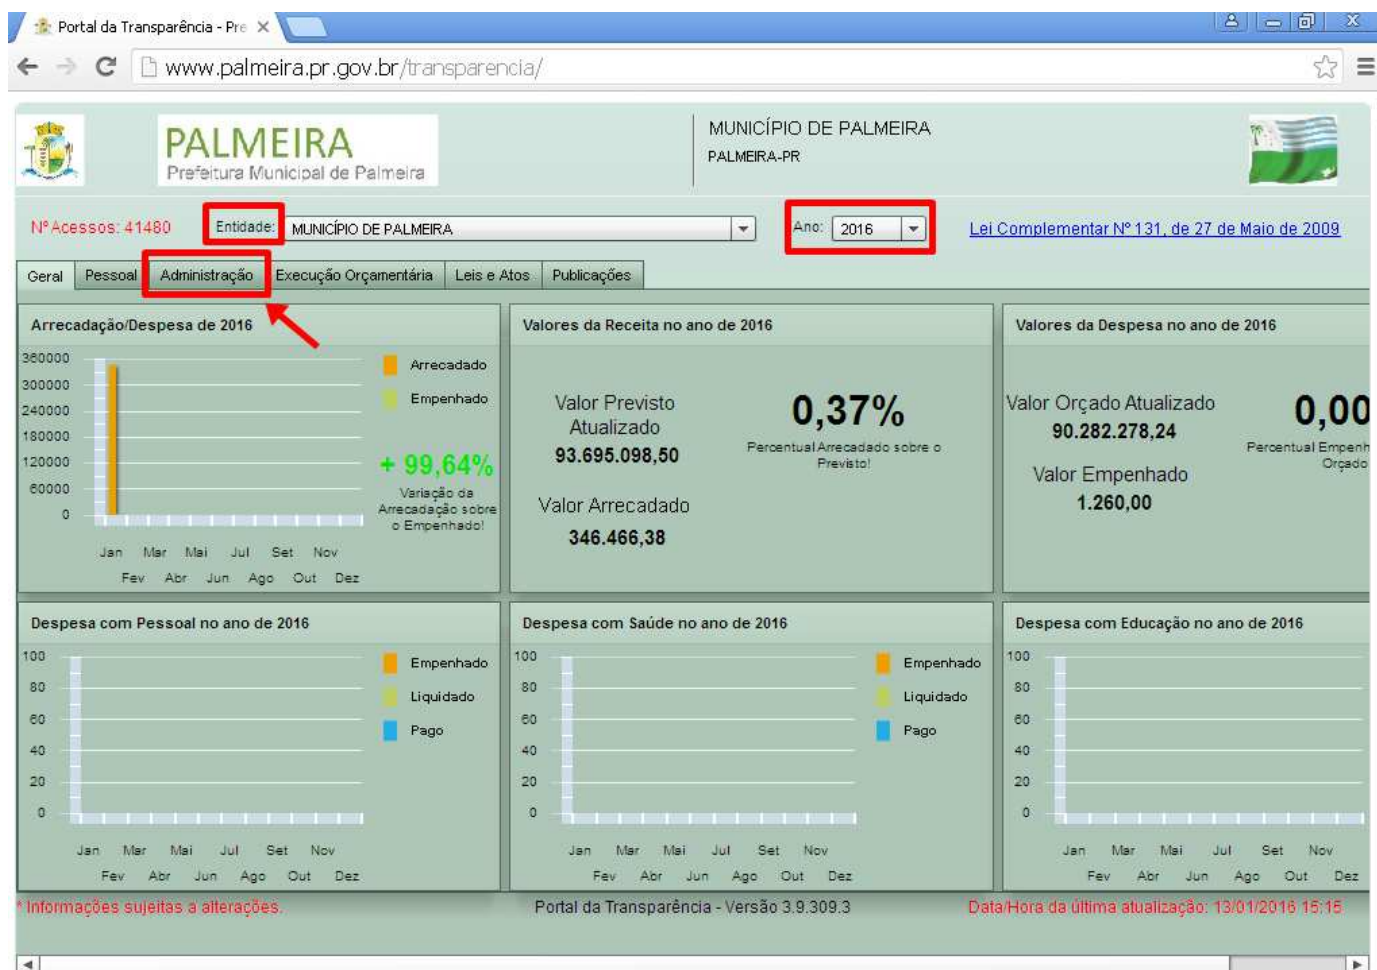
Portal da Transparência - Pre ×

www.palmeira.pr.gov.br/transparencia/

PALMEIRA
Prefeitura Municipal de Palmeira

MUNICÍPIO DE PALMEIRA
PALMEIRA-PR

Nº Acessos: 41480 Entidade: MUNICÍPIO DE PALMEIRA Ano: 2016 Lei Complementar Nº 131, de 27 de Maio de 2009

Geral | Pessoal | Administração | Execução Orçamentária | Leis e Atos | Publicações

Arrecadação/Despesa de 2016

360000
300000
240000
180000
120000
60000
0

Arrecadado
Empenhado

+ 99,64%
Variação da Arrecadação sobre o Empenhado!

Jan Mar Mai Jul Set Nov
Fev Abr Jun Ago Out Dez

Valores da Receita no ano de 2016

Valor Previsto Atualizado
93.695.098,50

0,37%
Percentual Arrecadado sobre o Previsto!

Valor Arrecadado
346.466,38

Valores da Despesa no ano de 2016

Valor Orçado Atualizado
90.282.278,24

0,00
Percentual Empenh Orçado

Valor Empenhado
1.260,00

Despesa com Pessoal no ano de 2016

100
80
60
40
20
0

Empenhado
Liquidado
Pago

Jan Mar Mai Jul Set Nov
Fev Abr Jun Ago Out Dez

Despesa com Saúde no ano de 2016

100
80
60
40
20
0

Empenhado
Liquidado
Pago

Jan Mar Mai Jul Set Nov
Fev Abr Jun Ago Out Dez

Despesa com Educação no ano de 2016

100
80
60
40
20
0

Jan Mar Mai Jul Set Nov
Fev Abr Jun Ago Out Dez

* Informações sujeitas a alterações.
Portal da Transparência - Versão 3.9.309.3
Data/Hora da última atualização: 13/01/2016 15:15